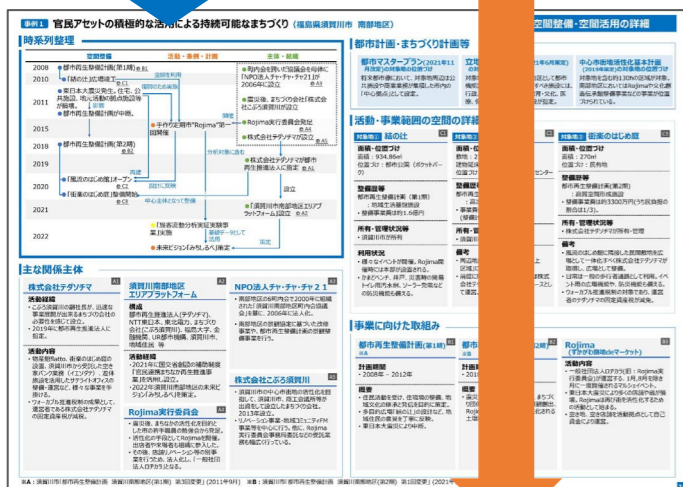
事例1 官民アセットの積極的な活用による持続可能なまちづくり（福島県須賀川市 南部地区）

時系列整理

| | 空間整備 | 活動・事業・計画 | 主体・組織 |
|---|---|---|---|
| 2008 | ●都市再生整備計画(第1期) | | |
| 2010 | ●「結の辻」広場完了 | | ●市内会を中心に協議会を結成し「NPO法人チャ・チャ・チャ21」が2006年に設立 |
| 2011 | ●東日本大震災発生。住宅、公共施設、地元の商店街等が被害 | | |
| 2012 | ●都市再生整備計画(第2期) | | ●震災後、まちづくり会社「株式会社こぷろ須賀川」設立 |
| 2015 | | ●手作り定期市"Rojima"開催 | ●Rojima実行委員会発足 |
| 2018 | ●都市再生整備計画(第2期) | | ●株式会社テダソマチ設立 |
| 2019 | | | ●株式会社テダソマチが都市再生推進法人に指定 |
| 2020 | ●「風流のはな館」オープン | | |
| | ●「街道のはな館」オープン | | |
| 2021 | | | ●「須賀川市南部地区エリアプラットフォーム」設立 |
| 2022 | | ●「整備改善外実証実験事業」実施 | |
| | | ●未来ビジョン「みらいろ」策定 | |

主な関係主体

株式会社テダソマチ
活動経緯
・こぷろ須賀川の解任後、当該事業展開が出来るまちづくり会社の必要性を感じ設立。
・2019年に都市再生推進法人に指定。
活動内容
・物販販売、街並のはな館の設営、須賀川市から受託した空き家バンク業務（イエンナ）等
・ワーカブル支援業務の拠点、運営業をもとに株式会社テダソマチの設立。

須賀川南部地区エリアプラットフォーム
構成
都市再生推進法人(テダソマチ)、NTT都日本、東北電力、まちづくり会社(こぷろ須賀川)、福島大学、金融機関、UR都市機構、須賀川市
活動経緯
・2021年に国交省都認の補助制度で有識者等主体のためのプラットフォーム設立
・2022年須賀川市南部地区の未来ビジョン「みらいろ」を策定

NPO法人チャ・チャ・チャ21
・南部地区の住民等により2000年に結成された「須賀川南部の街つくり協議会」を母に、2006年に法人化。
・南部地区の景観協定に基づいた改修事業や、都市再生事業の他地域運営等を行う。

Rojima実行委員会
・震災後、まちなかの活性化を目指して有志の若者のグループが発足。
・活性化の手段として、Rojimaを開催。出店者や来場者も増加。
・その後、独自の事業を事業化。

株式会社こぷろ須賀川
・須賀川市の中心市街地の活性化を目指して、須賀川市、商工会議所等が出資をして設立したまちづくり会社。2013年設立。
・リノベーション事業・地域コミュニティFM事業等を中心に行う。

都市計画・まちづくり計画等

都市マスタープラン(2021年)
将来都市像の実現に向け、

活動・事業範囲の空間の詳細

対象地① 結の辻
面積・位置づけ
面積：934.98㎡
位置づけ：都市公園（ポケットパーク）
整備経緯
都市再生整備計画（第1期）
所有・管理状況等
・須賀川市所有
利用状況

対象地③ 街道のはな館
面積・位置づけ
面積：270㎡
位置づけ：民有地
整備経緯
都市再生整備計画(第2期)
所有・管理状況等
・株式会社テダソマチが所有・管理
備考

事業に向けた取組み
都市再生整備計画(第1期)
計画期間
・2008年～2012年
概要

Rojima(すかがわ路地deマーケット)
活動内容

空間整備・空間活用の詳細

中心市街地活性化基本計画
(2019年策定)

※A：須賀川市都市再生整備計画 須賀川南部地区(第1期) 第3回変更（2011年9月） ※B：須賀川市都市再生整備計画 須賀川南部地区(第2期) 第1回変更（2021年）